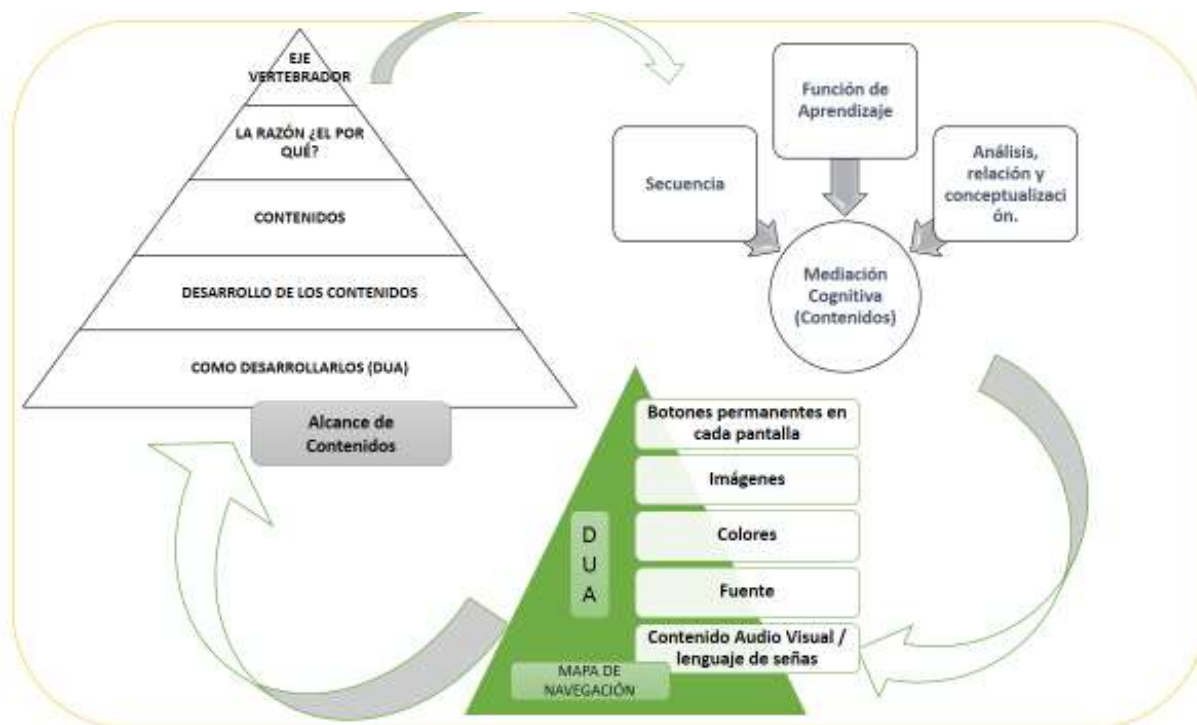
EJE VERTEBRADOR

LA RAZÓN ¿EL POR QUÉ?

CONTENIDOS

DESARROLLO DE LOS CONTENIDOS

COMO DESARROLLARLOS (DUA)

Alcance de Contenidos

Función de Aprendizaje

Secuencia

Análisis, relación y conceptualización.

Mediación Cognitiva (Contenidos)

Botones permanentes en cada pantalla

Imágenes

Colores

Fuente

Contenido Audio Visual / lenguaje de señas

D U A

MAPA DE NAVEGACIÓN